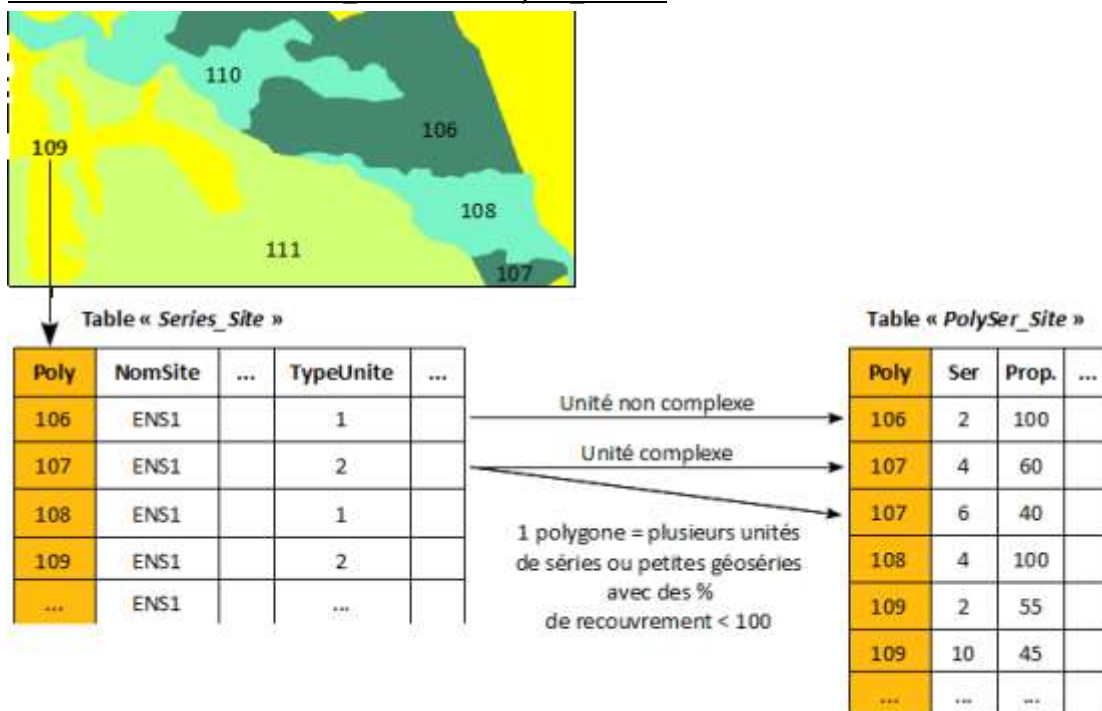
110

106

109

108

111

107

Table « *Series_Site* »

| Poly | NomSite | ... | TypeUnite | ... |
|---|---|---|---|---|
| 106 | ENS1 | | 1 | |
| 107 | ENS1 | | 2 | |
| 108 | ENS1 | | 1 | |
| 109 | ENS1 | | 2 | |
| ... | ENS1 | | ... | |

Unité non complexe

Unité complexe

1 polygone = plusieurs unités de séries ou petites géoséries avec des % de recouvrement < 100

Table « *PolySer_Site* »

| Poly | Ser | Prop. | ... |
|---|---|---|---|
| 106 | 2 | 100 | |
| 107 | 4 | 60 | |
| 107 | 6 | 40 | |
| 108 | 4 | 100 | |
| 109 | 2 | 55 | |
| 109 | 10 | 45 | |
| ... | ... | ... | |